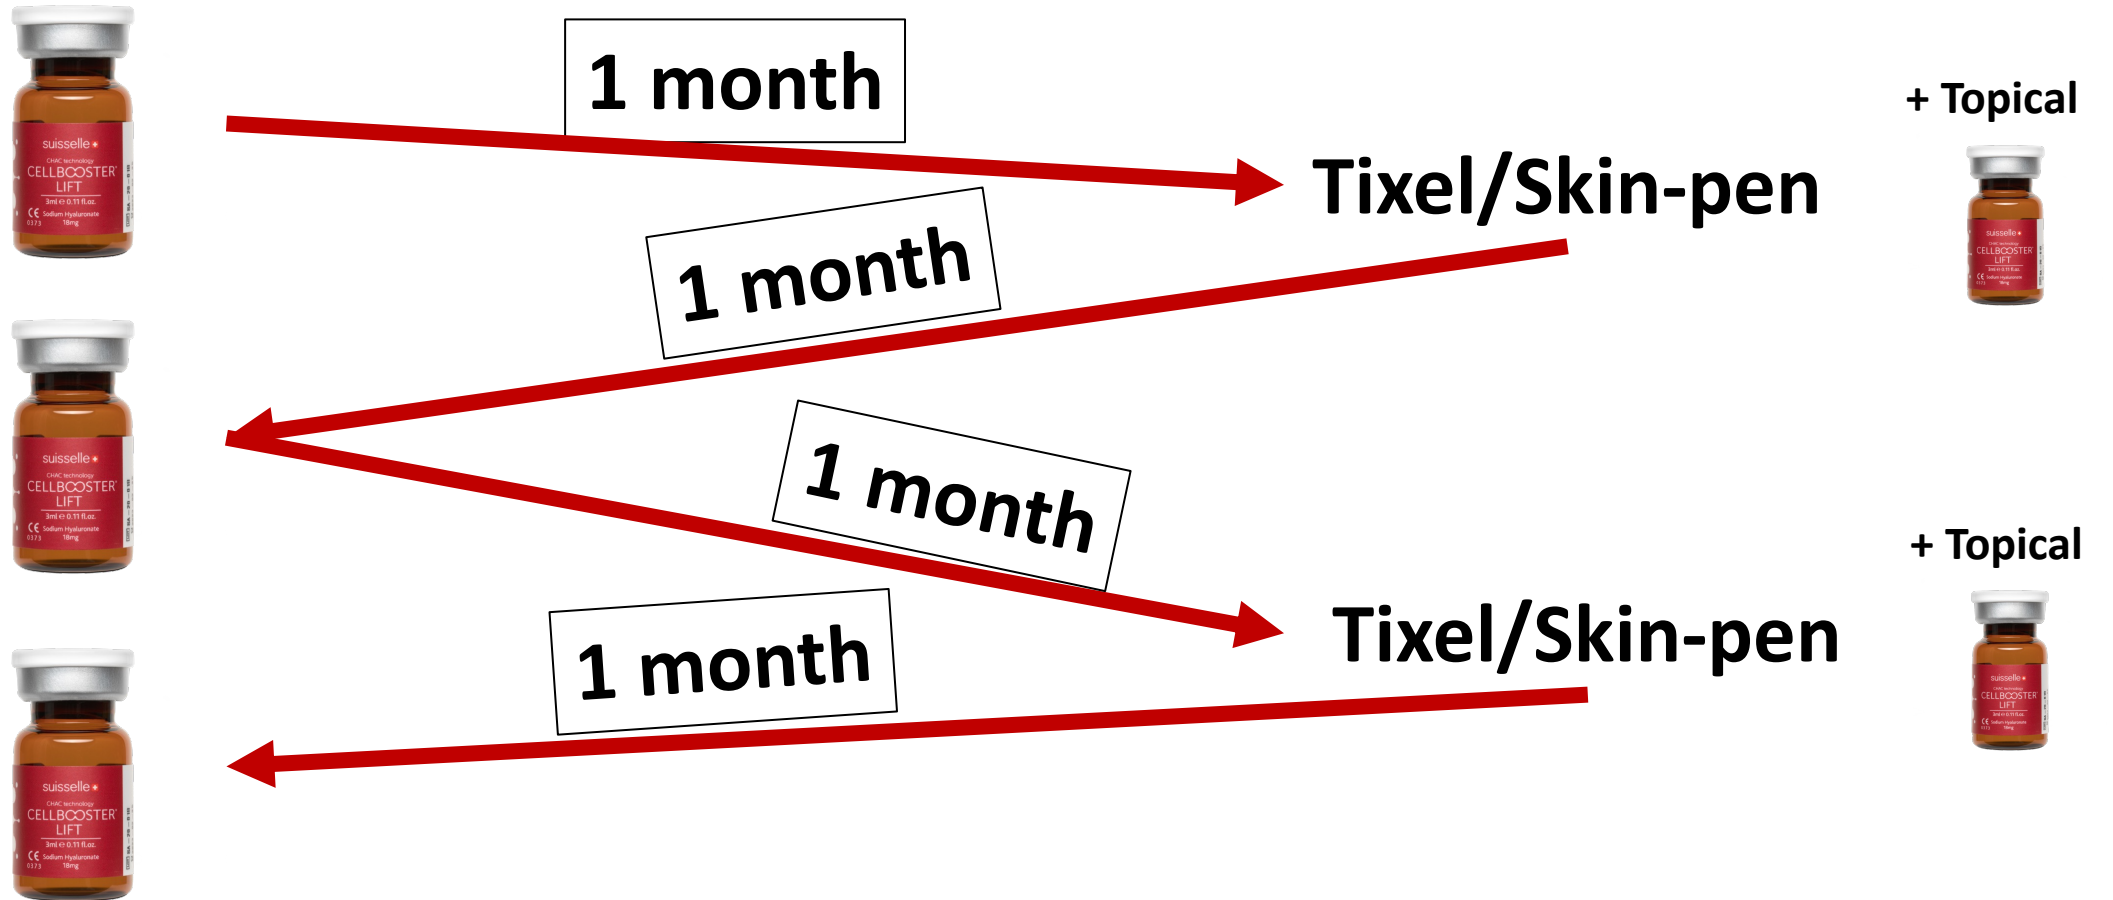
suisselle
CHAC technology
CELLBOOSTER
LIFT
3ml e 0.11 fl.oz.
CE Sodium Hyaluronate
0373 18mg

1 month

+ Topical

Tixel/Skin-pen

suisselle
CELLBOOSTER
LIFT

1 month

suisselle
CHAC technology
CELLBOOSTER
LIFT
3ml e 0.11 fl.oz.
CE Sodium Hyaluronate
0373 18mg

1 month

+ Topical

Tixel/Skin-pen

suisselle
CELLBOOSTER
LIFT

1 month

suisselle
CHAC technology
CELLBOOSTER
LIFT
3ml e 0.11 fl.oz.
CE Sodium Hyaluronate
0373 18mg